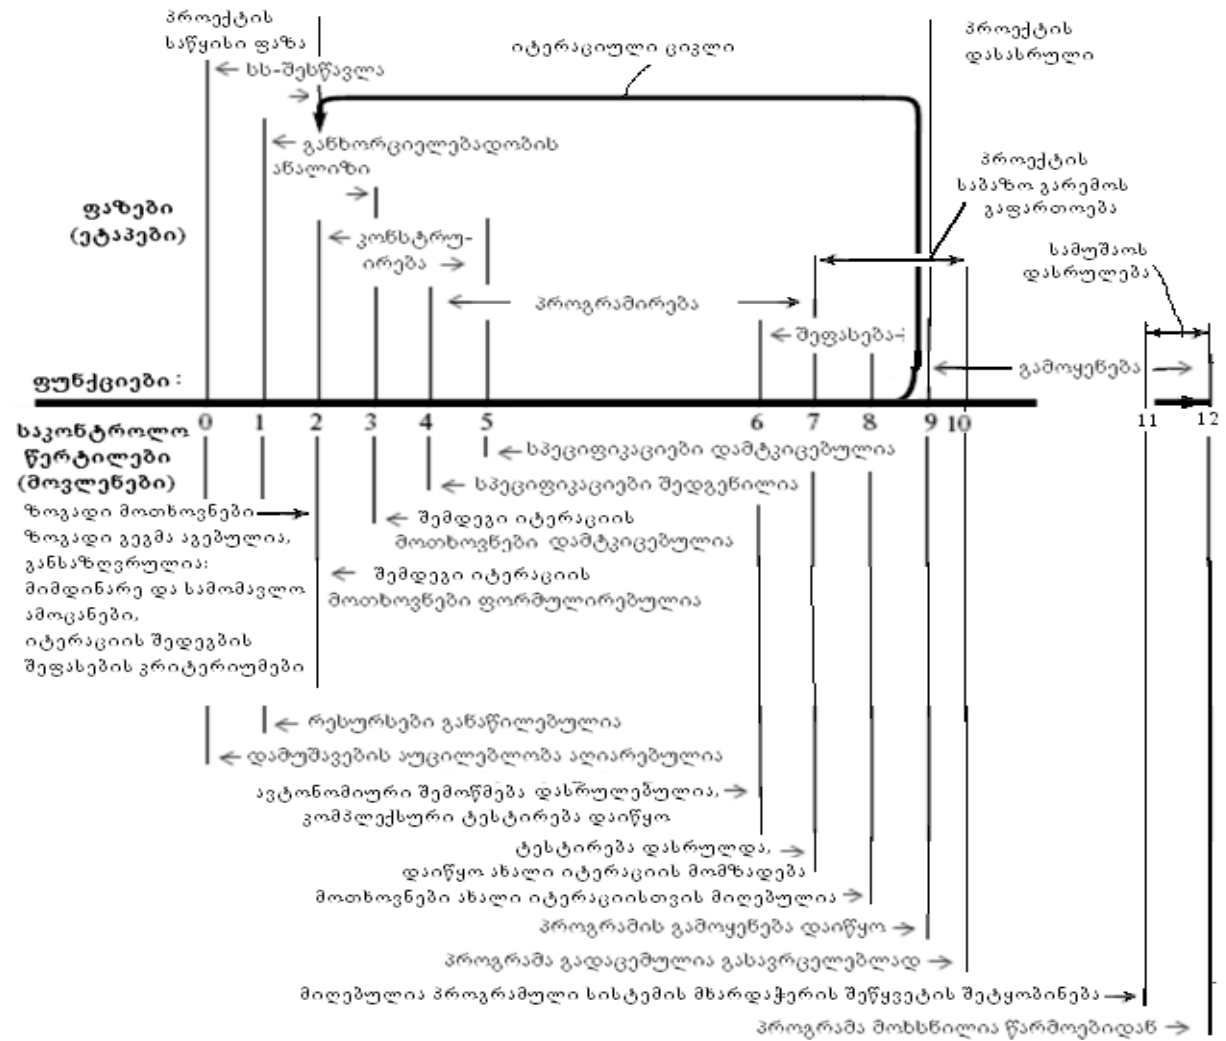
პროექტის საწყისი ფაზა

სს-შესწავლა

იტერაციული ცივლი

პროექტის დასასრული

განხორციელებადობის ანალიზი

პროექტის საბაზო გარემოს გაფართოება

ფაზები (ეტაპები)

კონსტრუ-ირება

სამუშაოს დასრულება

პროგრამირება

შეფასება

ფუნქციები :

გამოყენება

0 1 2 3 4 5 6 7 8 9 10 11 12

საკონტროლო წერტილები (მოვლენები)

სპეციფიკაციები დამტკიცებულია

სპეციფიკაციები შედგენილია

ზოგადი მოთხოვნები ზოგადი გეგმა აგებულია, განსაზღვრულია: მიმდინარე და სამომავლო ამოცანები, იტერაციის შედეგების შეფასების კრიტერიუმები

შემდეგი იტერაციის მოთხოვნები დამტკიცებულია

შემდეგი იტერაციის მოთხოვნები ფორმულირებულია

რესურსები განაწილებულია

დამუშავების აუცილებლობა აღიარებულია

ავტონომიური შემოწმება დასრულებულია, კომპლექსური ტესტირება დაიწყო

ტესტირება დასრულდა, დაიწყო ახალი იტერაციის მომზადება

მოთხოვნები ახალი იტერაციისთვის მიღებულია

პროგრამის გამოყენება დაიწყო

პროგრამა გადაცემულია გასავრცელებლად

მიღებულია პროგრამული სისტემის მხარდაჭერის შეწყვეტის შეტყობინება

პროგრამა მოხსნილია წარმოებიდან